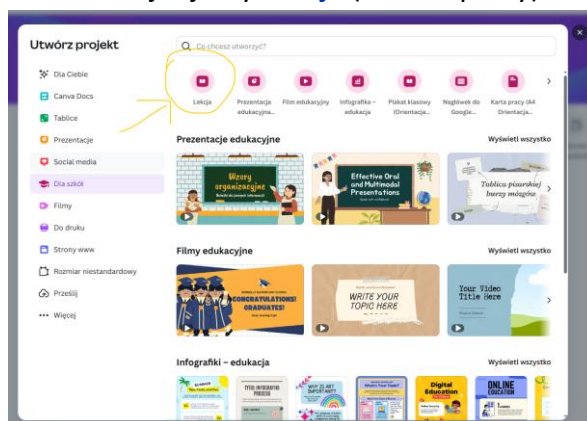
Utwórz projekt

Dla Ciebie
Canva Docs
Tablice
Prezentacje
Social media
Dla szkół
Filmy
Do druku
Strony www
Rozmiar niestandardowy
Prześlij
Więcej

Co chcesz utworzyć?

Lekcja
Prezentacja edukacyjne...
Film edukacyjny
Infografika – edukacja
Plakat klasowy (Orientacja...
Nagłówek do Google...
Karta pracy (A4 Orientacja...

Prezentacje edukacyjne
Wyświetl wszystko

Wzory organizacyjne
Effective Oral and Multimodal Presentations
Tablica piszarskie barwy mózgów

Filmy edukacyjne
Wyświetl wszystko

CONGRATULATIONS! GRADUATES!
WRITE YOUR TOPIC HERE
Your Video Title Here

Infografiki – edukacja
Wyświetl wszystko

Digital Education
ONLINE EDUCATION